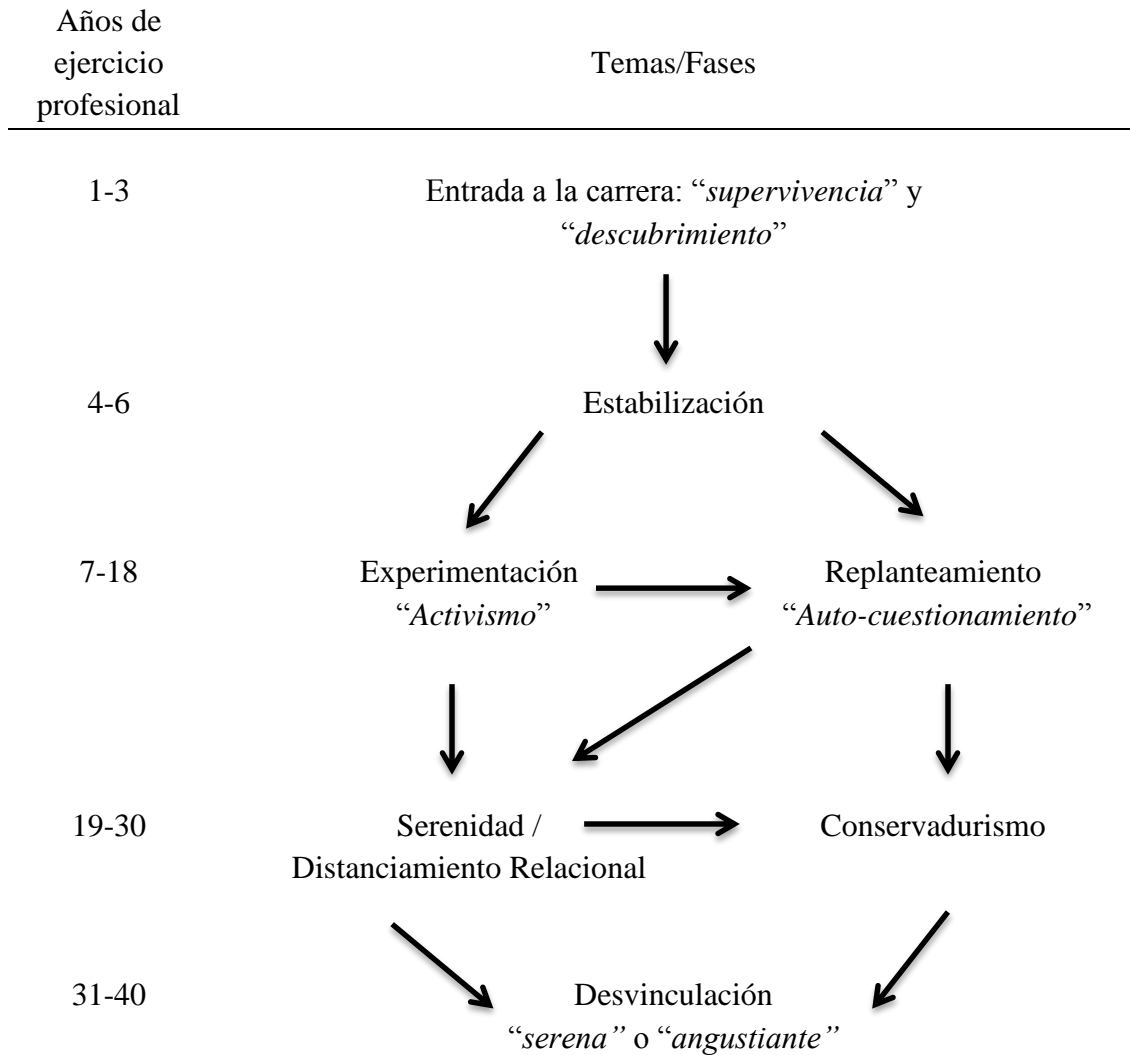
Años de ejercicio profesional

Temas/Fases

1-3

Entrada a la carrera: "supervivencia" y "descubrimiento"

4-6

Estabilización

7-18

Experimentación "Activismo"

Replanteamiento "Auto-cuestionamiento"

19-30

Serenidad / Distanciamiento Relacional

Conservadurismo

31-40

Desvinculación "serena" o "angustiante"